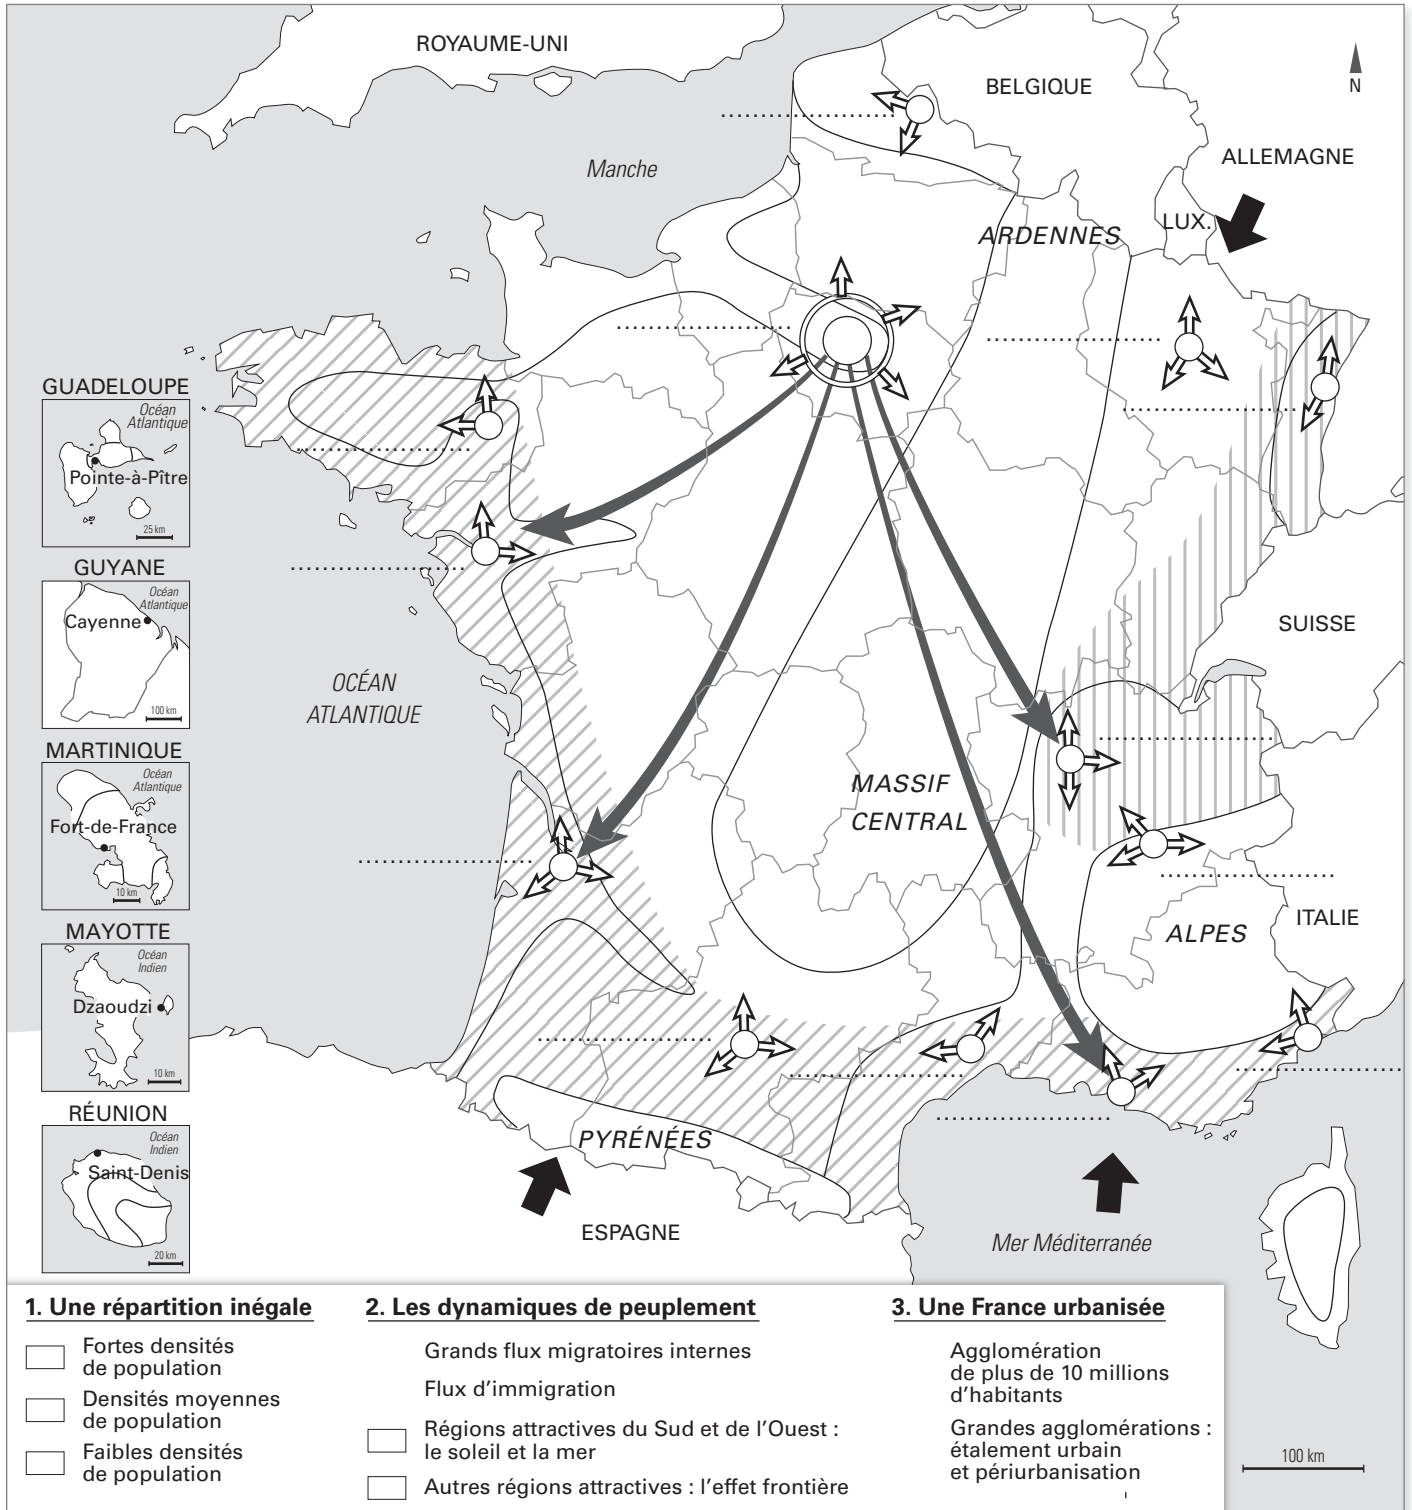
ROYAUME-UNI

BELGIQUE

N

Manche

ALLEMAGNE

LUX.

ARDENNES

GUADELOUPE

Océan Atlantique

Pointe-à-Pître

25 km

GUYANE

Océan Atlantique

Cayenne

100 km

MARTINIQUE

Océan Atlantique

Fort-de-France

10 km

MAYOTTE

Océan Indien

Dzaoudzi

10 km

RÉUNION

Océan Indien

Saint-Denis

20 km

OCÉAN ATLANTIQUE

SUISSE

MASSIF CENTRAL

ALPES

ITALIE

PYRÉNÉES

ESPAGNE

Mer Méditerranée

1. Une répartition inégale

Fortes densités de population

Densités moyennes de population

Faibles densités de population

2. Les dynamiques de peuplement

Grands flux migratoires internes

Flux d'immigration

Régions attractives du Sud et de l'Ouest : le soleil et la mer

Autres régions attractives : l'effet frontière

3. Une France urbanisée

Agglomération de plus de 10 millions d'habitants

Grandes agglomérations : étalement urbain et périurbanisation

100 km